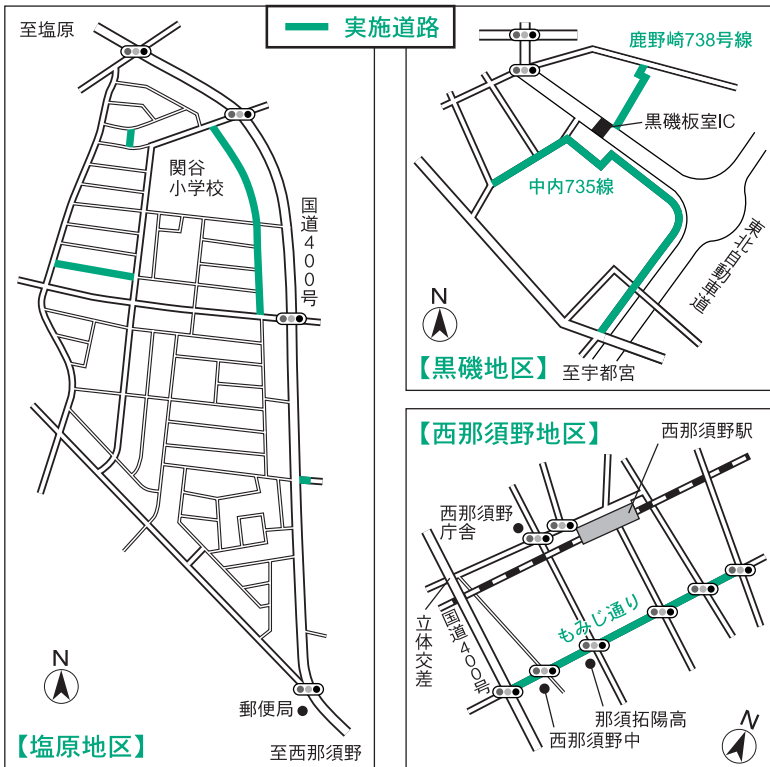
実施道路

至塩原

関谷小学校

国道400号

N

郵便局

【塩原地区】

至西那須野

鹿野崎738号線

黒磯板室IC

中内735線

東北自動車道

N

【黒磯地区】

至宇都宮

【西那須野地区】

西那須野駅

西那須野庁舎

立体交差

国道400号

もみじ通り

那須拓陽高

西那須野中

N